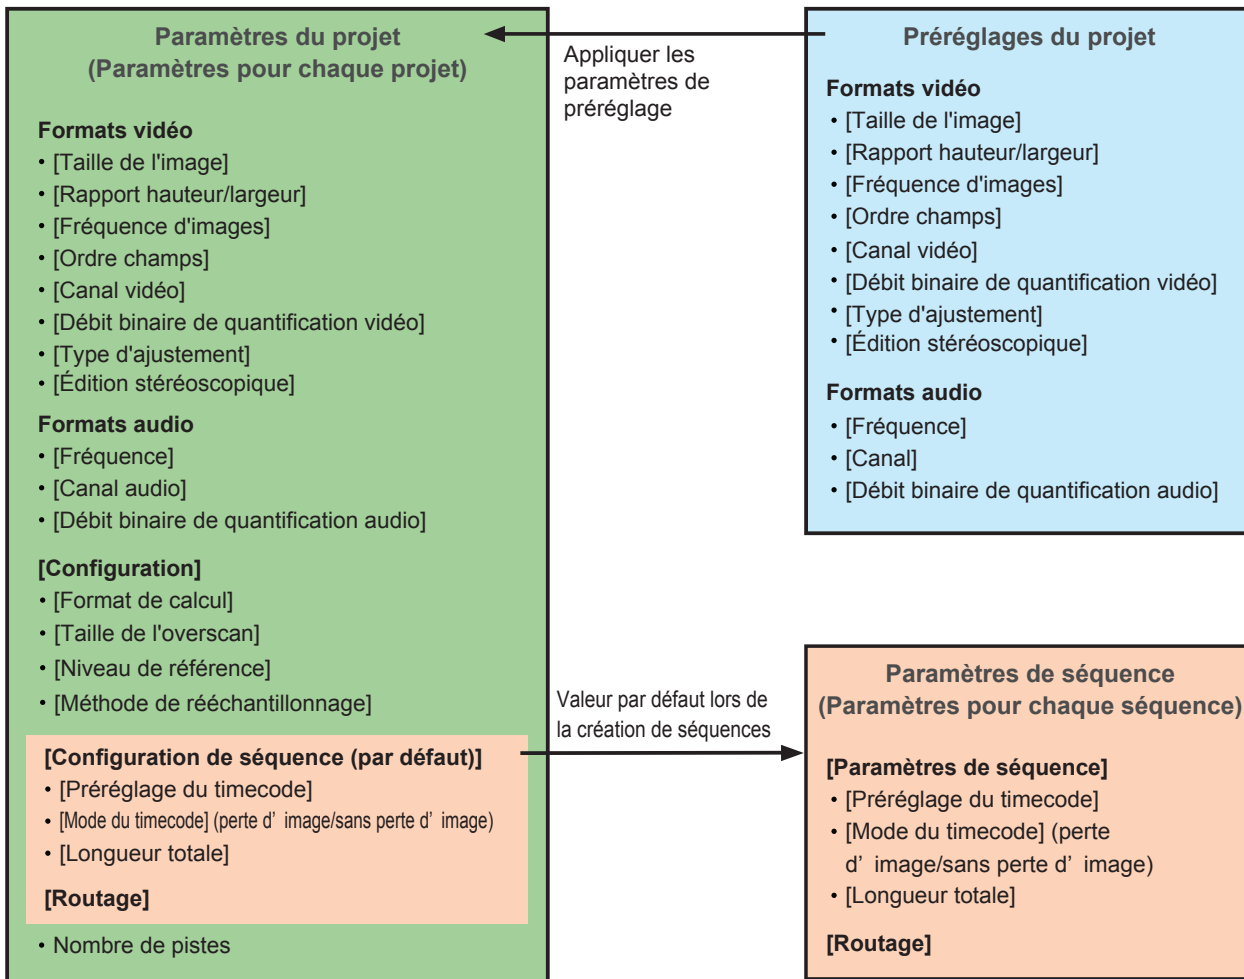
Paramètres du projet
(Paramètres pour chaque projet)

Formats vidéo
• [Taille de l'image]
• [Rapport hauteur/largeur]
• [Fréquence d'images]
• [Ordre champs]
• [Canal vidéo]
• [Débit binaire de quantification vidéo]
• [Type d'ajustement]
• [Édition stéréoscopique]

Formats audio
• [Fréquence]
• [Canal audio]
• [Débit binaire de quantification audio]

[Configuration]
• [Format de calcul]
• [Taille de l'overscan]
• [Niveau de référence]
• [Méthode de rééchantillonnage]

[Configuration de séquence (par défaut)]
• [Préréglage du timecode]
• [Mode du timecode] (perte d' image/sans perte d' image)
• [Longueur totale]

[Routage]
• Nombre de pistes

Appliquer les paramètres de préréglage

Préréglages du projet

Formats vidéo
• [Taille de l'image]
• [Rapport hauteur/largeur]
• [Fréquence d'images]
• [Ordre champs]
• [Canal vidéo]
• [Débit binaire de quantification vidéo]
• [Type d'ajustement]
• [Édition stéréoscopique]

Formats audio
• [Fréquence]
• [Canal]
• [Débit binaire de quantification audio]

Valeur par défaut lors de la création de séquences

Paramètres de séquence
(Paramètres pour chaque séquence)

[Paramètres de séquence]
• [Préréglage du timecode]
• [Mode du timecode] (perte d' image/sans perte d' image)
• [Longueur totale]

[Routage]